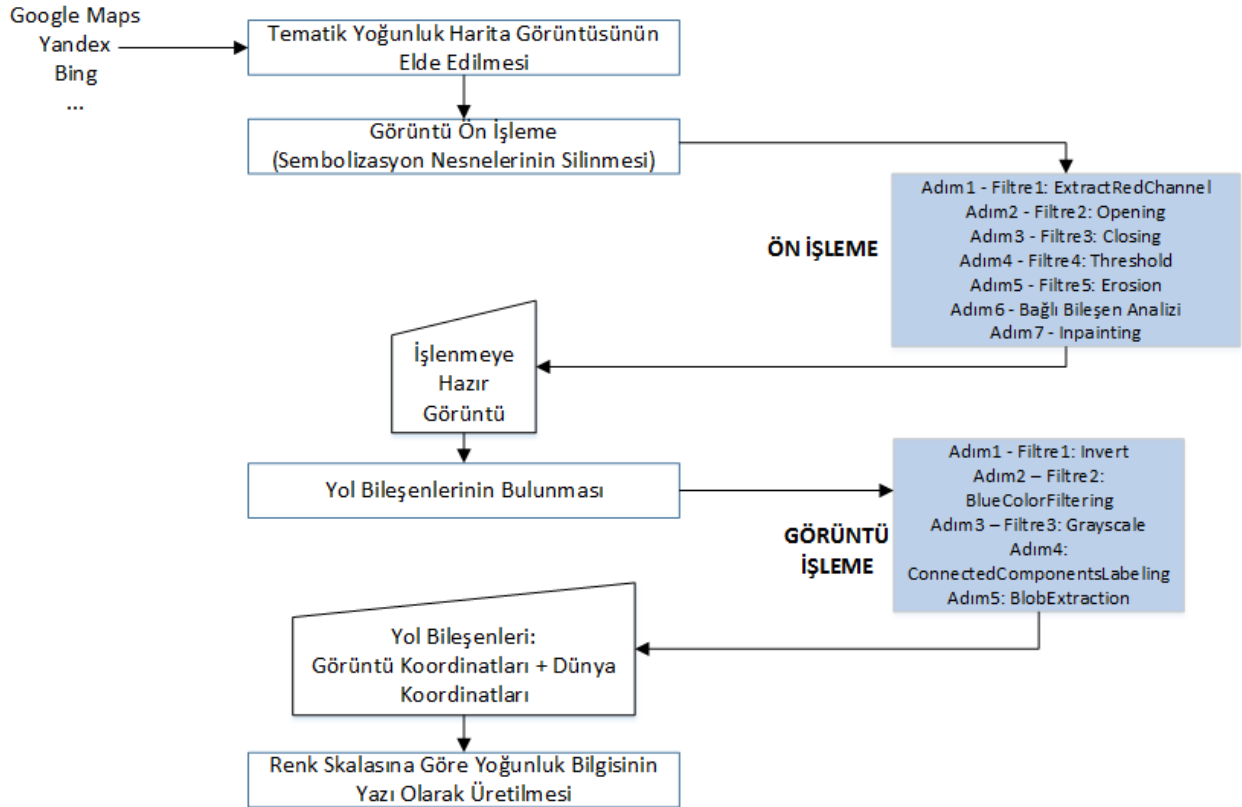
Google Maps
Yandex
Bing
...

Tematik Yoğunluk Harita Görüntüsünün Elde Edilmesi

Görüntü Ön İşleme
(Sembolizasyon Nesnelerinin Silinmesi)

ÖN İŞLEME

Adım1 - Filtre1: ExtractRedChannel
Adım2 - Filtre2: Opening
Adım3 - Filtre3: Closing
Adım4 - Filtre4: Threshold
Adım5 - Filtre5: Erosion
Adım6 - Bağlı Bileşen Analizi
Adım7 - Inpainting

İşlenmeye Hazır Görüntü

Yol Bileşenlerinin Bulunması

GÖRÜNTÜ İŞLEME

Adım1 - Filtre1: Invert
Adım2 – Filtre2: BlueColorFiltering
Adım3 – Filtre3: Grayscale
Adım4: ConnectedComponentsLabeling
Adım5: BlobExtraction

Yol Bileşenleri:
Görüntü Koordinatları + Dünya Koordinatları

Renk Skalasına Göre Yoğunluk Bilgisinin Yazı Olarak Üretilmesi